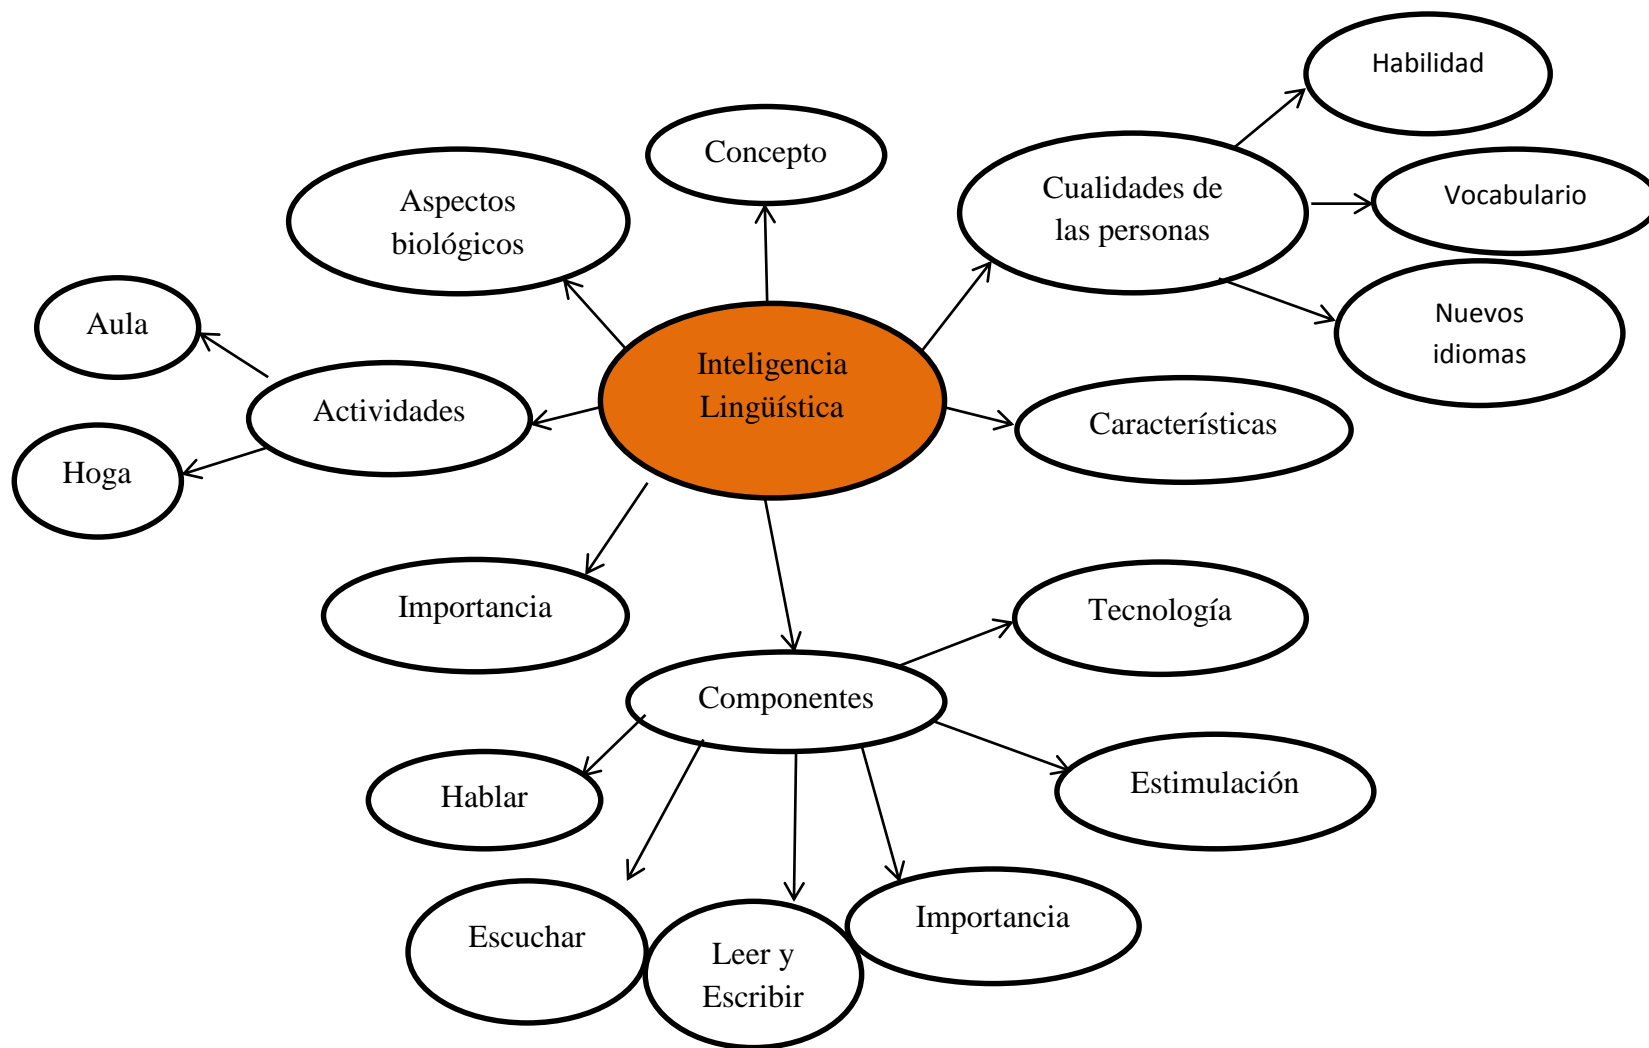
Habilidad

Concepto

Cualidades de las personas

Vocabulario

Aspectos biológicos

Nuevos idiomas

Aula

Inteligencia Lingüística

Actividades

Características

Hoga

Importancia

Tecnología

Componentes

Hablar

Estimulación

Escuchar

Leer y Escribir

Importancia